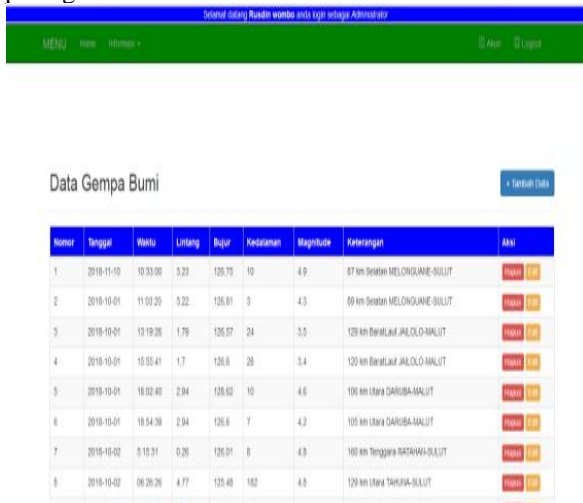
Selamat datang Rusdin wombo anda login sebagai Administrator

MENU Home Informasi ▾

Akun Logout

Data Gempa Bumi

+ Tambah Data

| Nomor | Tanggal | Waktu | Lintang | Bujur | Kedalaman | Magnitude | Keterangan | Aksi |
|---|---|---|---|---|---|---|---|---|
| 1 | 2018-11-10 | 10:33:00 | 3.23 | 126.73 | 10 | 4.9 | 87 km Selatan MELONGUANE-SULUT | Hapus Edit |
| 2 | 2018-10-01 | 11:03:20 | 3.22 | 126.81 | 3 | 4.3 | 89 km Selatan MELONGUANE-SULUT | Hapus Edit |
| 3 | 2018-10-01 | 13:19:26 | 1.79 | 126.57 | 24 | 3.5 | 129 km BaratLaut JAILOLO-MALUT | Hapus Edit |
| 4 | 2018-10-01 | 15:55:41 | 1.7 | 126.6 | 28 | 3.4 | 120 km BaratLaut JAILOLO-MALUT | Hapus Edit |
| 5 | 2018-10-01 | 18:02:40 | 2.94 | 128.62 | 10 | 4.6 | 106 km Utara DARUBA-MALUT | Hapus Edit |
| 6 | 2018-10-01 | 18:54:39 | 2.94 | 128.6 | 7 | 4.2 | 105 km Utara DARUBA-MALUT | Hapus Edit |
| 7 | 2018-10-02 | 5:10:31 | 0.26 | 126.01 | 8 | 4.8 | 160 km Tenggara RATAHAN-SULUT | Hapus Edit |
| 8 | 2018-10-02 | 06:26:26 | 4.77 | 125.48 | 182 | 4.8 | 129 km Utara TAHUNA-SULUT | Hapus Edit |